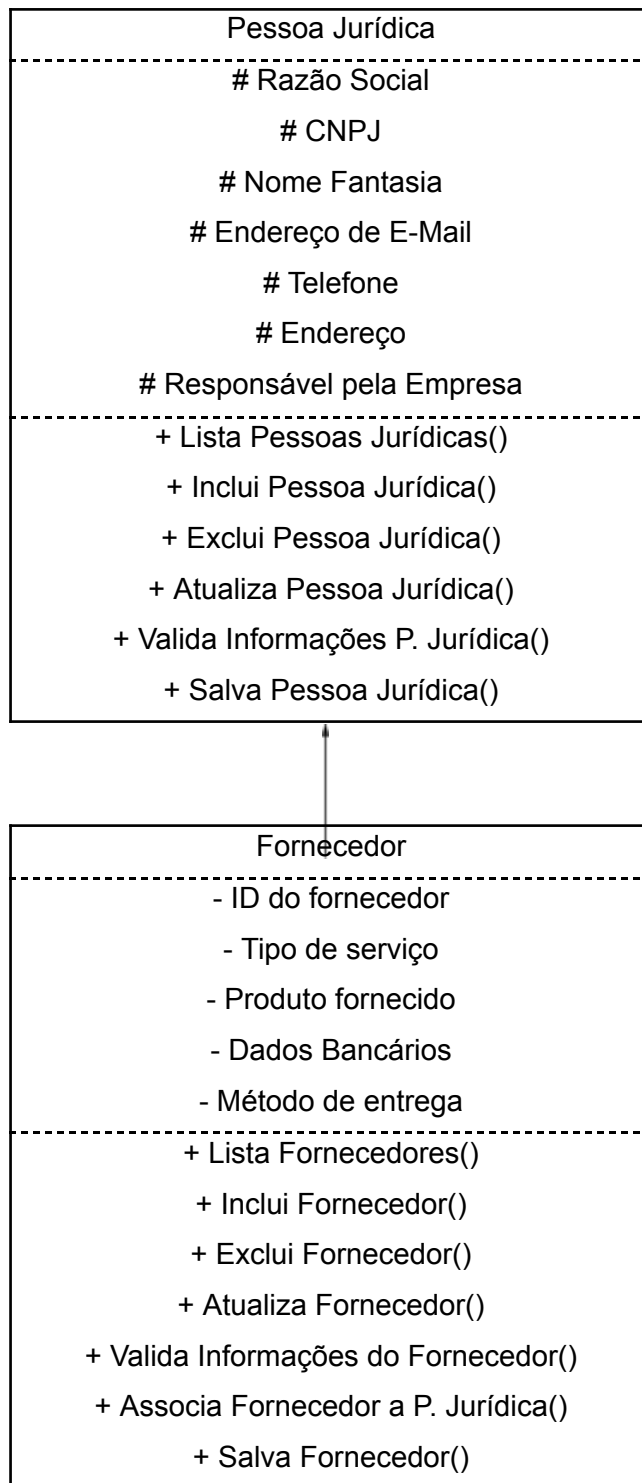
Pessoa Jurídica

# Razão Social
# CNPJ
# Nome Fantasia
# Endereço de E-Mail
# Telefone
# Endereço
# Responsável pela Empresa

+ Lista Pessoas Jurídicas()
+ Inclui Pessoa Jurídica()
+ Exclui Pessoa Jurídica()
+ Atualiza Pessoa Jurídica()
+ Valida Informações P. Jurídica()
+ Salva Pessoa Jurídica()

Fornecedor

- ID do fornecedor
- Tipo de serviço
- Produto fornecido
- Dados Bancários
- Método de entrega

+ Lista Fornecedores()
+ Inclui Fornecedor()
+ Exclui Fornecedor()
+ Atualiza Fornecedor()
+ Valida Informações do Fornecedor()
+ Associa Fornecedor a P. Jurídica()
+ Salva Fornecedor()